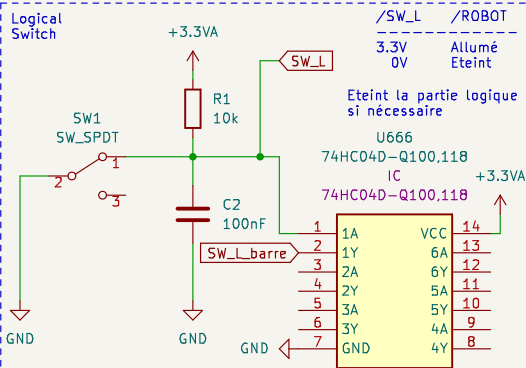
Logical Switch

+3.3VA

SW_L

/SW_L /ROBOT

3.3V Allumé
0V Eteint

Eteint la partie logique si nécessaire

R1
10k

SW1
SW_SPDT

2
1
3

C2
100nF

U666
74HC04D-Q100,118
IC
74HC04D-Q100,118

+3.3VA

| 1 | 1A | VCC | 14 |
|---|---|---|---|
| 2 | 1Y | 6A | 13 |
| 3 | 2A | 6Y | 12 |
| 4 | 2Y | 5A | 11 |
| 5 | 3A | 5Y | 10 |
| 6 | 3Y | 4A | 9 |
| 7 | GND | 4Y | 8 |

SW_L_barre

GND
GND
GND